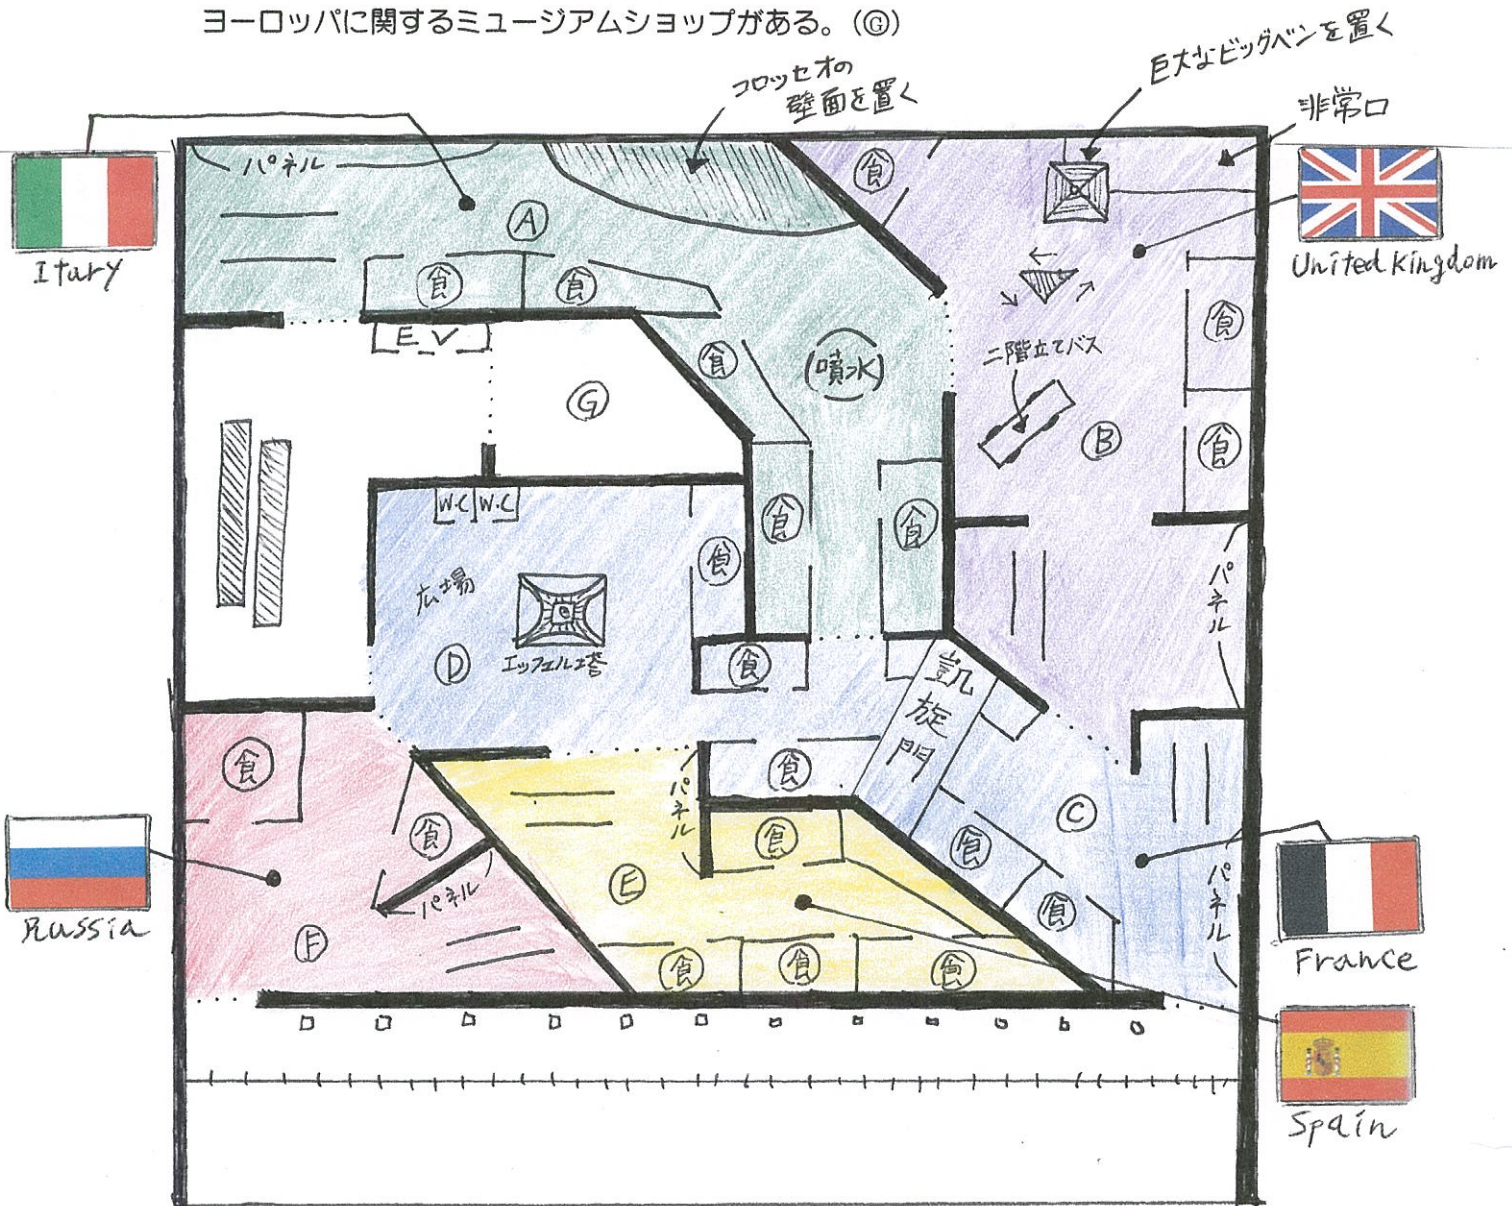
ヨーロッパに関するミュージアムショップがある。(G)

コロッセオの壁面を置く

巨大なビッグベンを置く

非常口

パネル

Itary

A

食

食

United Kingdom

EV

食

噴水

二階立てバス

食

G

B

食

食

W.C W.C

食

食

広場

食

パネル

D

エッフェル塔

食

凱旋門

食

食

パネル

食

C

食

Russia

パネル

E

食

パネル

France

F

食

食

食

Spain